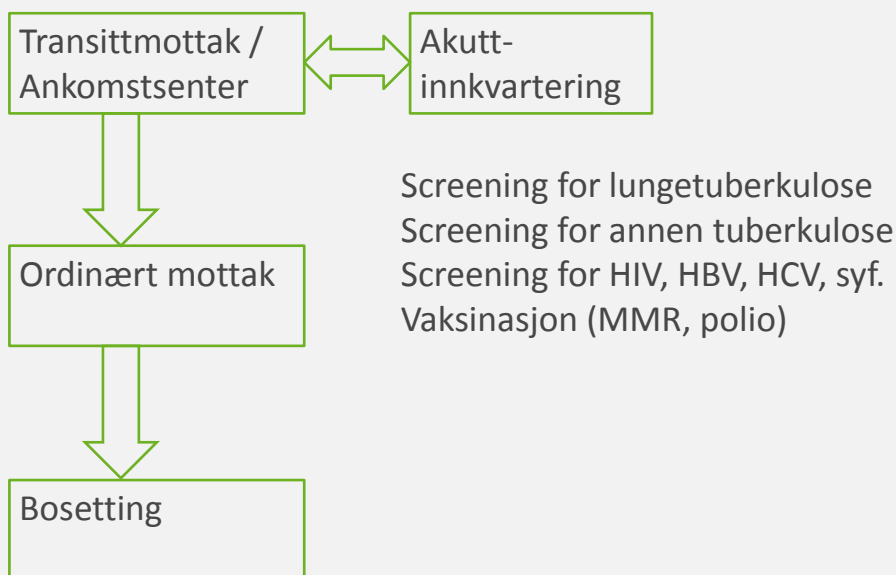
Transittmottak / Ankomstsenter

Akutt-innkvartering

Screening for lungetuberkulose
Screening for annen tuberkulose
Screening for HIV, HBV, HCV, syf.
Vaksinasjon (MMR, polio)

Ordinært mottak

Bosetting